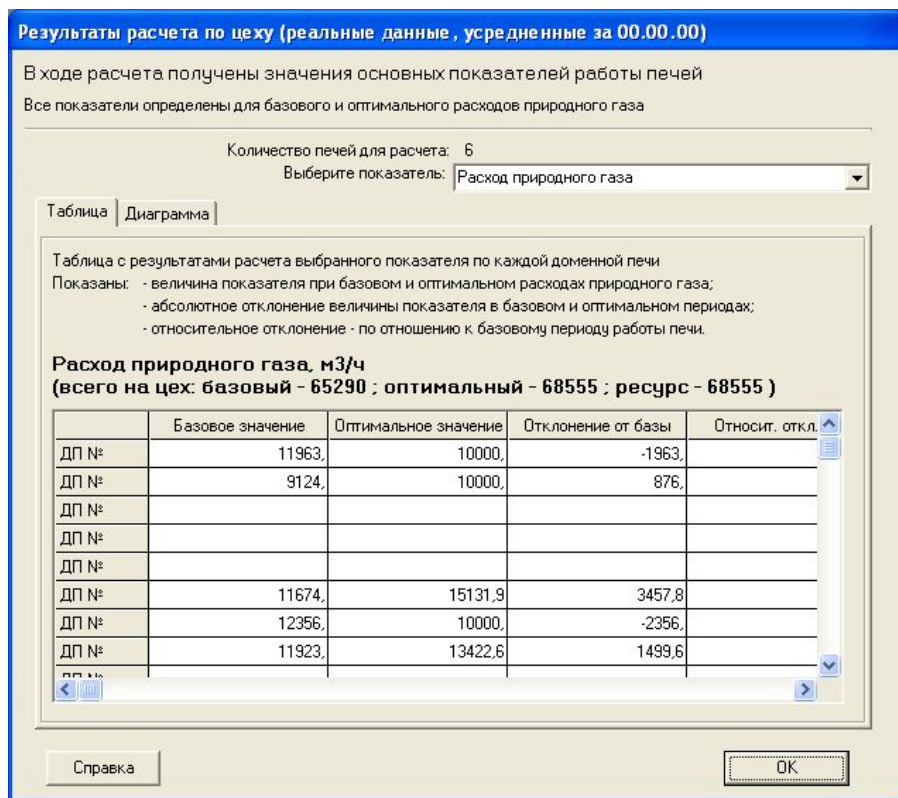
Результаты расчета по цеху (реальные данные , усредненные за 00.00.00)

В ходе расчета получены значения основных показателей работы печей

Все показатели определены для базового и оптимального расходов природного газа

Количество печей для расчета: 6

Выберите показатель: Расход природного газа

Таблица | Диаграмма

Таблица с результатами расчета выбранного показателя по каждой доменной печи
Показаны: - величина показателя при базовом и оптимальном расходах природного газа;
- абсолютное отклонение величины показателя в базовом и оптимальном периодах;
- относительное отклонение - по отношению к базовому периоду работы печи.

Расход природного газа, м3/ч
(всего на цех: базовый - 65290 ; оптимальный - 68555 ; ресурс - 68555 )

| | Базовое значение | Оптимальное значение | Отклонение от базы | Относит. откл. |
|---|---|---|---|---|
| ДП № | 11963, | 10000, | -1963, | |
| ДП № | 9124, | 10000, | 876, | |
| ДП № | | | | |
| ДП № | | | | |
| ДП № | | | | |
| ДП № | 11674, | 15131,9 | 3457,8 | |
| ДП № | 12356, | 10000, | -2356, | |
| ДП № | 11923, | 13422,6 | 1499,6 | |
| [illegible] | | | | |

Справка

OK